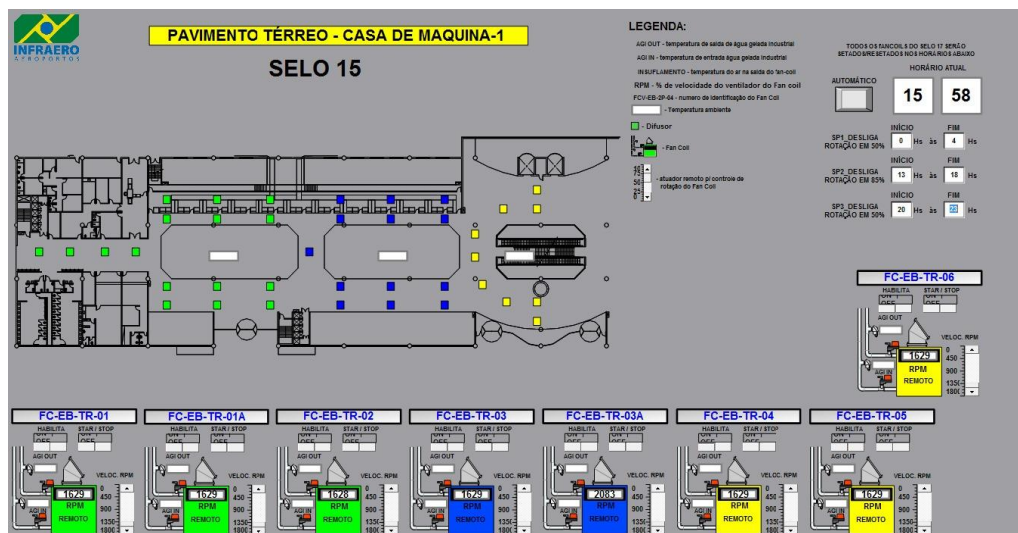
INFRAERO
AEROPORTOS

PAVIMENTO TÉRREO - CASA DE MAQUINA-1

SELO 15

LEGENDA:
AGI OUT - temperatura de saída de água gelada industrial
AGI IN - temperatura de entrada água gelada industrial
INSUFLAMENTO - temperatura do ar na saída do fan-coil
RPM - % de velocidade do ventilador do Fan coil
FCV-EB-2P-04 - numero de identificação do Fan Coil
- Temperatura ambiente
- Difusor
- Fan Coil
- atuador remoto p/ controle de rotação do Fan Coil

TODOS OS FANCOILS DO SELO 17 SERÃO SETADOS/RESETADOS NOS HORÁRIOS ABAIXO

AUTOMÁTICO

HORÁRIO ATUAL
15 58

| | INÍCIO | | FIM | |
|---|---|---|---|---|
| SP1_DESLIGA ROTAÇÃO EM 50% | 0 | Hs às | 4 | Hs |
| SP2_DESLIGA ROTAÇÃO EM 85% | 13 | Hs às | 18 | Hs |
| SP3_DESLIGA ROTAÇÃO EM 50% | 20 | Hs às | 0 | Hs |

FC-EB-TR-06
HABILITA STAR / STOP
ON OFF ON OFF
AGI OUT
VELOC. RPM
1629
RPM
REMOTO
AGI IN
0 450 900 1350 1800

FC-EB-TR-01
HABILITA STAR / STOP
AGI OUT
VELOC. RPM
1629
RPM
REMOTO
AGI IN
0 450 900 1350 1800

FC-EB-TR-01A
HABILITA STAR / STOP
AGI OUT
VELOC. RPM
1629
RPM
REMOTO
AGI IN
0 450 900 1350 1800

FC-EB-TR-02
HABILITA STAR / STOP
AGI OUT
VELOC. RPM
1628
RPM
REMOTO
AGI IN
0 450 900 1350 1800

FC-EB-TR-03
HABILITA STAR / STOP
AGI OUT
VELOC. RPM
1629
RPM
REMOTO
AGI IN
0 450 900 1350 1800

FC-EB-TR-03A
HABILITA STAR / STOP
AGI OUT
VELOC. RPM
2083
RPM
REMOTO
AGI IN
0 450 900 1350 1800

FC-EB-TR-04
HABILITA STAR / STOP
AGI OUT
VELOC. RPM
1629
RPM
REMOTO
AGI IN
0 450 900 1350 1800

FC-EB-TR-05
HABILITA STAR / STOP
AGI OUT
VELOC. RPM
1629
RPM
REMOTO
AGI IN
0 450 900 1350 1800